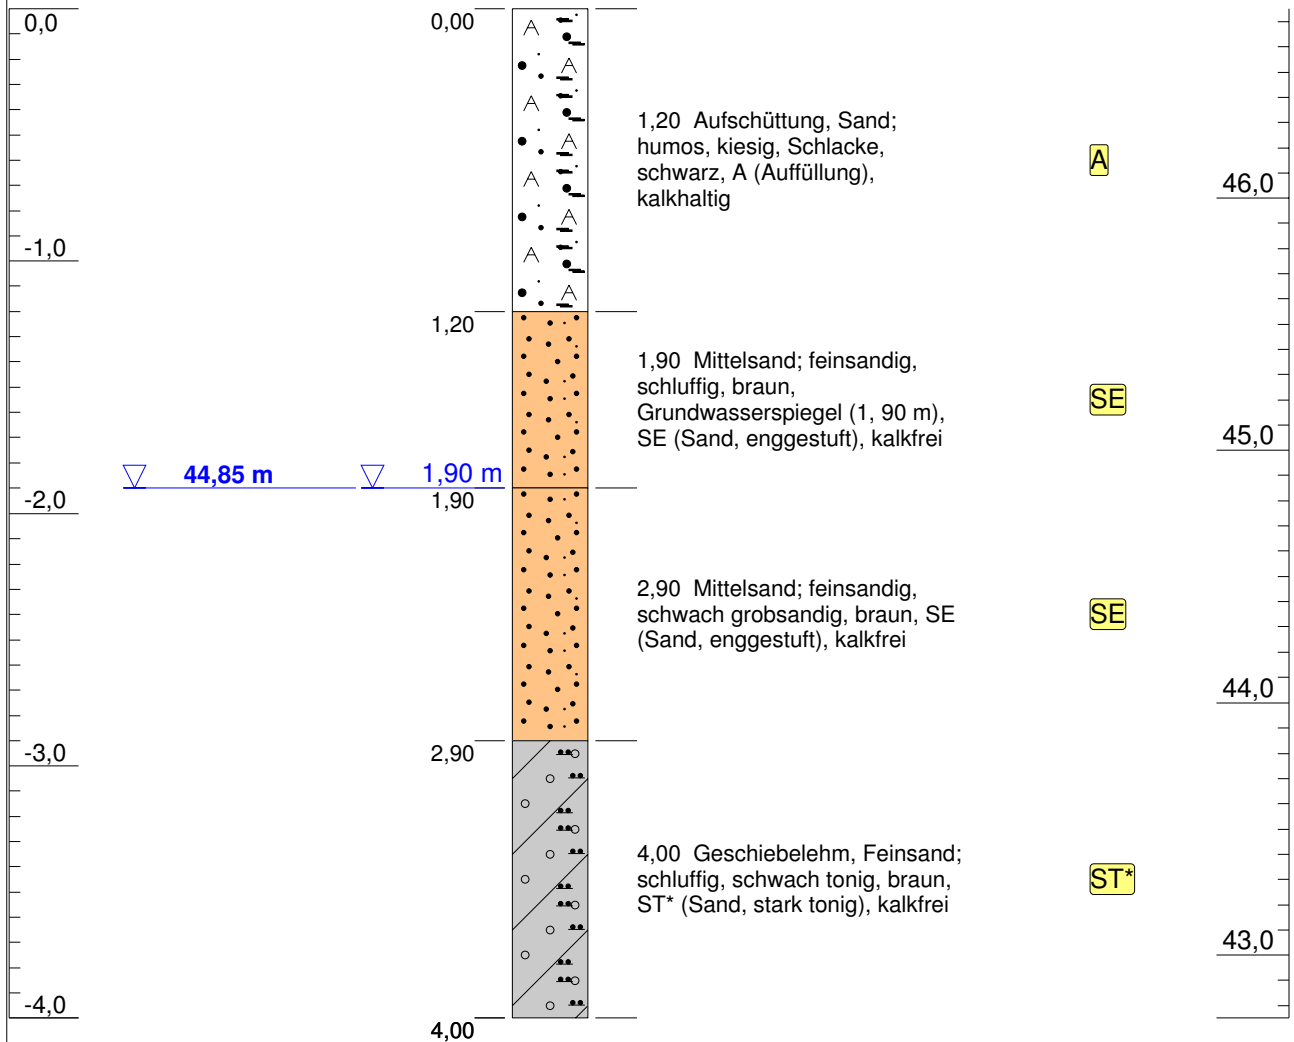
0,0

-1,0

-2,0

-3,0

-4,0

44,85 m

0,00

1,20

1,90 m
1,90

2,90

4,00

1,20 Aufschüttung, Sand; humos, kiesig, Schlacke, schwarz, A (Auffüllung), kalkhaltig

1,90 Mittelsand; feinsandig, schluffig, braun, Grundwasserspiegel (1, 90 m), SE (Sand, enggestuft), kalkfrei

2,90 Mittelsand; feinsandig, schwach grobsandig, braun, SE (Sand, enggestuft), kalkfrei

4,00 Geschiebelehm, Feinsand; schluffig, schwach tonig, braun, ST* (Sand, stark tonig), kalkfrei

A

SE

SE

ST*

46,0

45,0

44,0

43,0